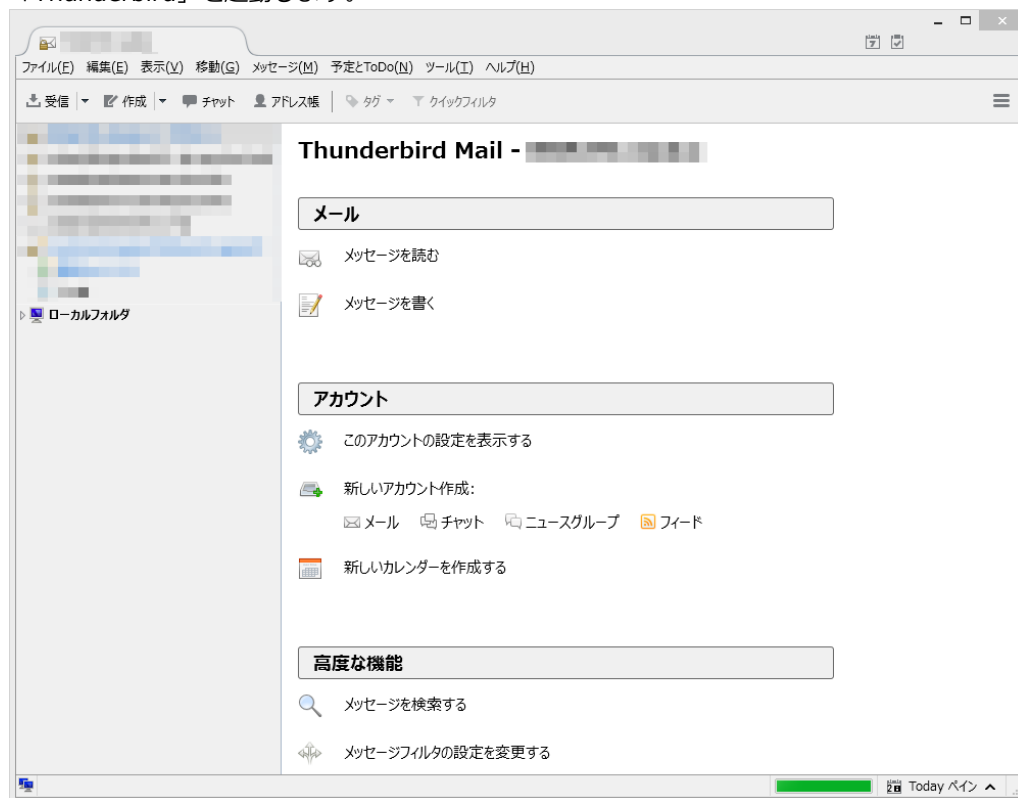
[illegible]

ファイル(F) 編集(E) 表示(V) 移動(G) メッセージ(M) 予定とToDo(N) ツール(T) ヘルプ(H)

受信 作成 チャット アドレス帳 タグ クイックフィルタ

ローカルフォルダ

Thunderbird Mail - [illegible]

メール

メッセージを読む

メッセージを書く

アカウント

このアカウントの設定を表示する

新しいアカウント作成:

メール チャット ニュースグループ フィード

新しいカレンダーを作成する

高度な機能

メッセージを検索する

メッセージフィルタの設定を変更する

Today ペイン